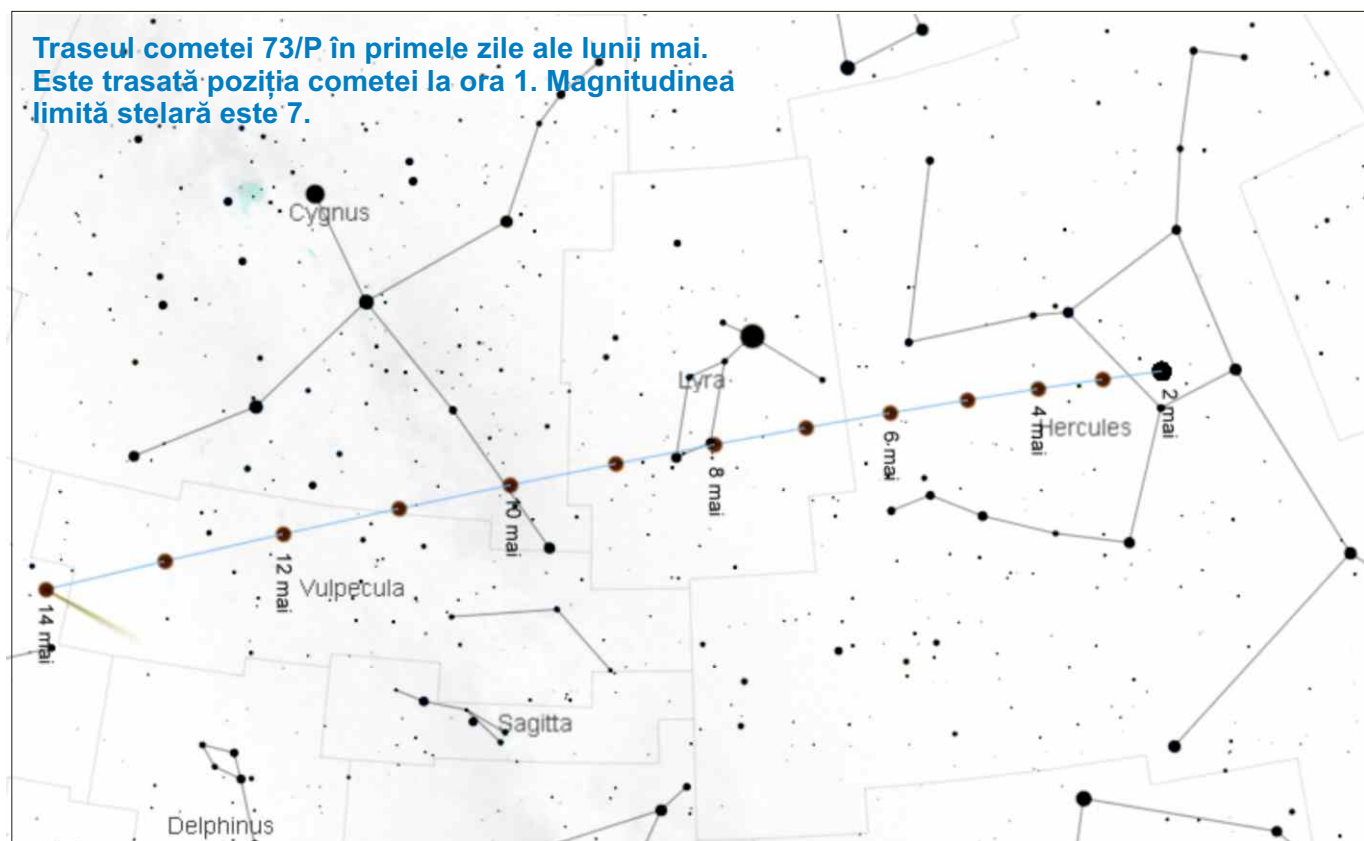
Traseul cometei 73/P în primele zile ale lunii mai. Este trasată poziția cometei la ora 1. Magnitudinea limită stelară este 7.

Cygnus

Lyra

Hercules

2 mai

4 mai

6 mai

8 mai

10 mai

12 mai

14 mai

Vulpecula

Sagitta

Delphinus